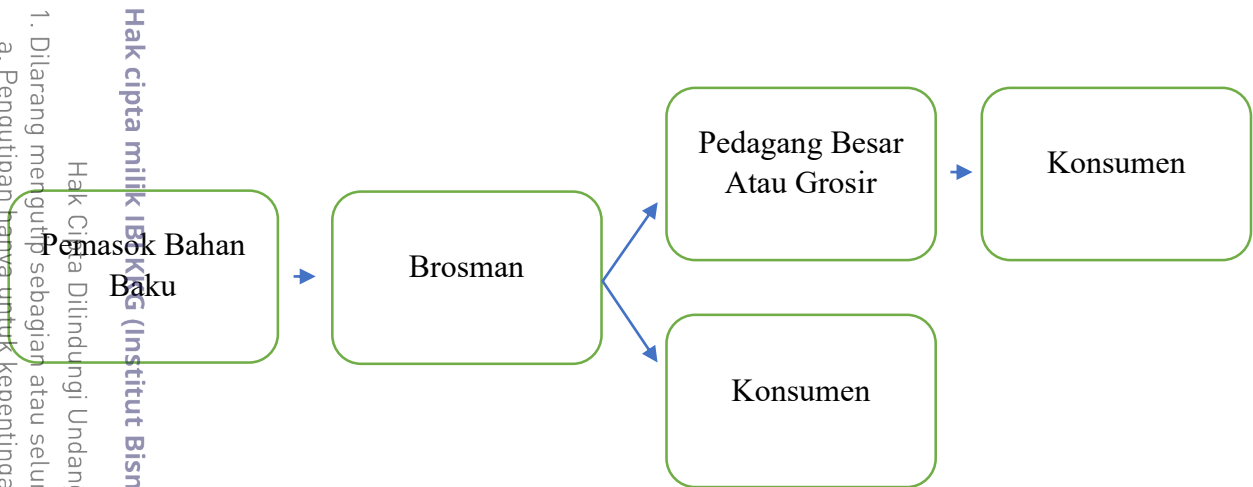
Hak cipta milik IBKKG (Institut Bisn

Hak Cipta Dilindungi Undan

1. Dilarang mengutip sebagian atau selu

a. Pengutipan hanya untuk kepentinga

Pemasok Bahan Baku

Brosman

Pedagang Besar Atau Grosir

Konsumen

Konsumen